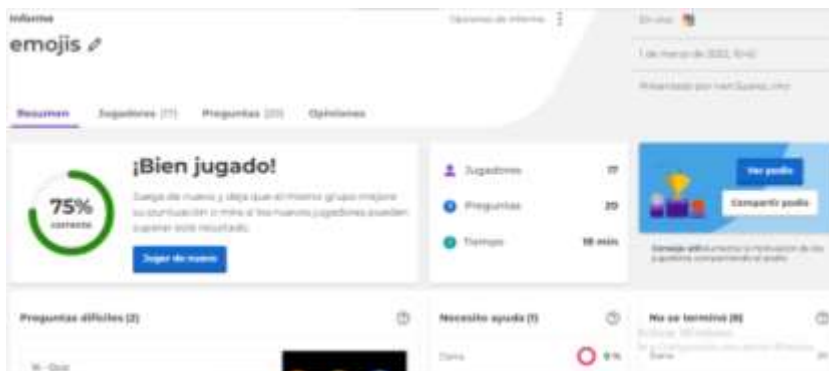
Informe

emojis

Opciones de informe

En vivo

1 de marzo de 2022, 10:42

Presentado por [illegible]

Resumen Jugadores (17) Preguntas (20) Opiniones

75%
correcto

¡Bien jugado!

Juega de nuevo y deja que el mismo grupo mejore su puntuación o mira si los nuevos jugadores pueden superar este resultado.

Jugar de nuevo

Jugadores 17

Preguntas 20

Tiempo 18 min

Ver podio

Compartir podio

Consejo útil: Aumenta la motivación de tus jugadores compartiendo el podio.

Preguntas difíciles (2)

16 - Quiz

Necesita ayuda (1)

Dana 0 %

No se terminó (8)

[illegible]

Dana